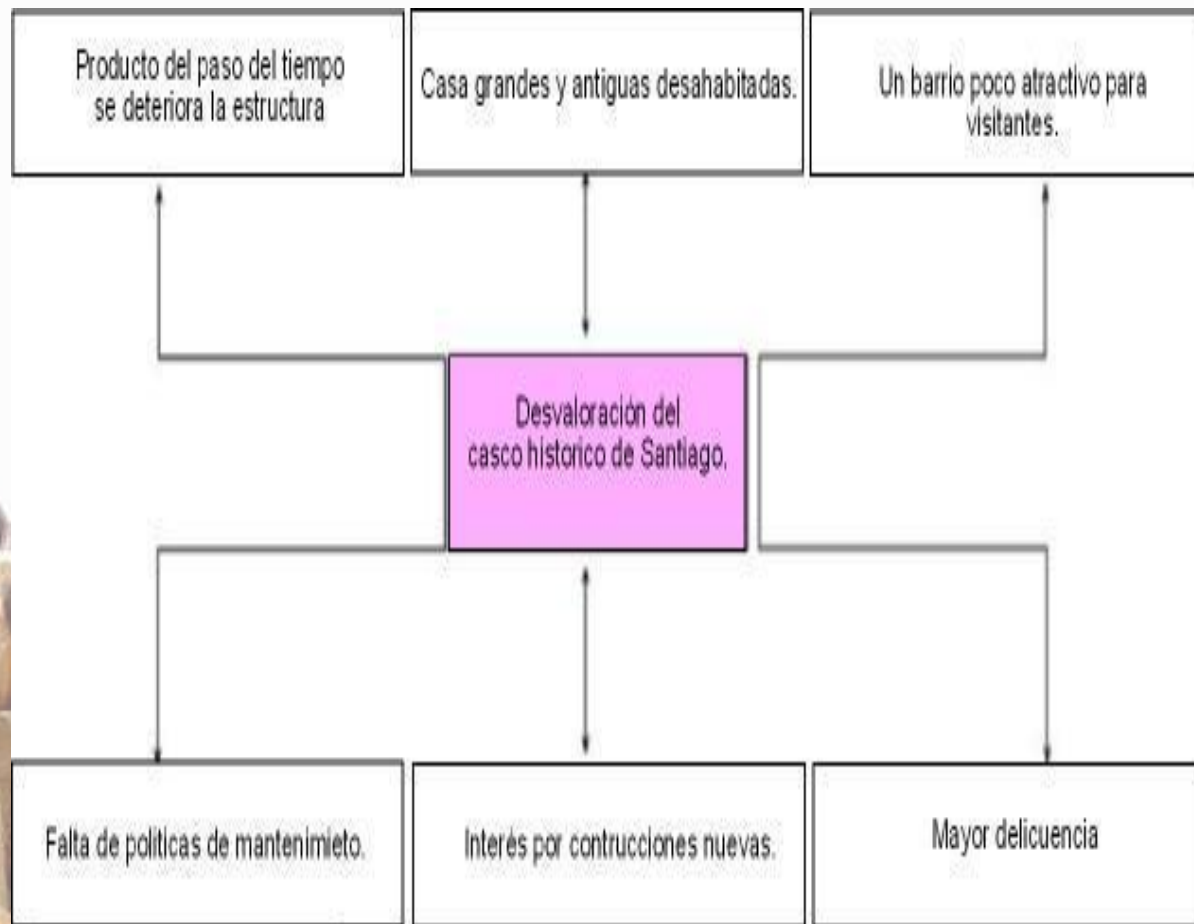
Producto del paso del tiempo se deteriora la estructura

Casa grandes y antiguas desahabitadas.

Un barrio poco atractivo para visitantes.

Desvaloración del casco historico de Santiago.

Falta de politicas de mantenimieto.

Interés por contrucciones nuevas.

Mayor delicuencia